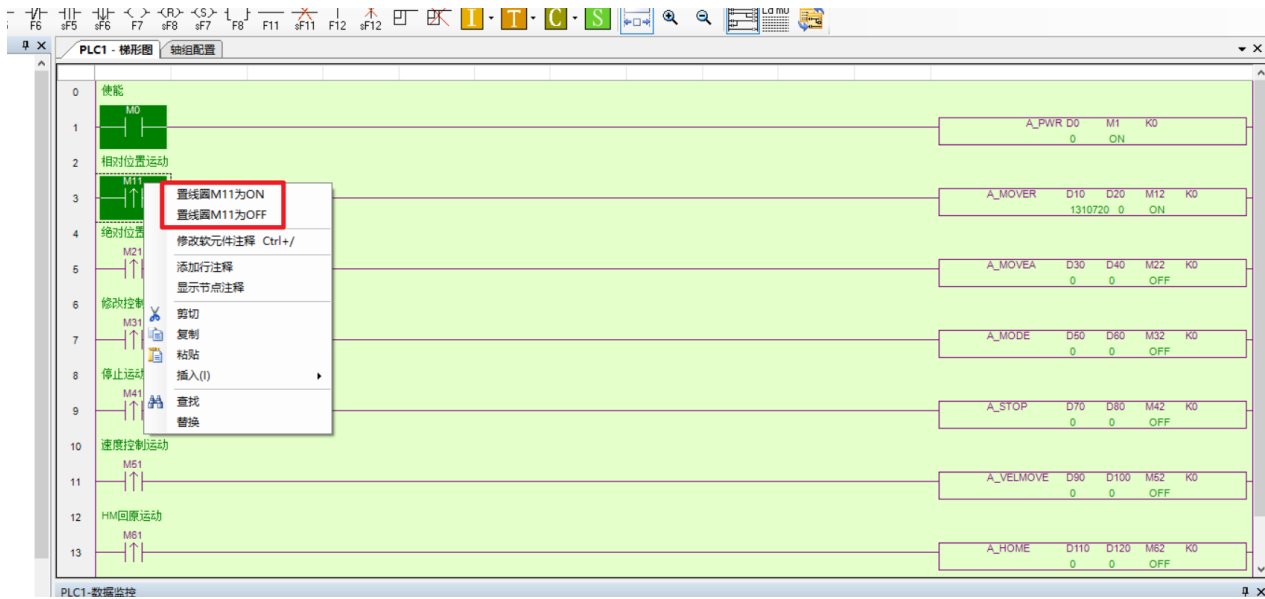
F6 sF5 sF6 F7 sF8 sF7 F8 F11 sF11 F12 sF12 I T C S

PLC1 - 梯形图 轴组配置

0 使能
1 M0 A_PWR D0 M1 K0
0 ON
2 相对位置运动
3 M11 A_MOVER D10 D20 M12 K0
1310720 0 ON
4 绝对位置
5 M21 A_MOVEA D30 D40 M22 K0
0 0 OFF
6 修改控制
7 M31 A_MODE D50 D60 M32 K0
0 0 OFF
8 停止运动
9 M41 A_STOP D70 D80 M42 K0
0 0 OFF
10 速度控制运动
11 M51 A_VELMOVE D90 D100 M52 K0
0 0 OFF
12 HM回原运动
13 M61 A_HOME D110 D120 M62 K0
0 0 OFF

置线圈M11为ON
置线圈M11为OFF
修改软元件注释 Ctrl+/
添加行注释
显示节点注释
剪切
复制
粘贴
插入(I)
查找
替换

PLC1-数据监控